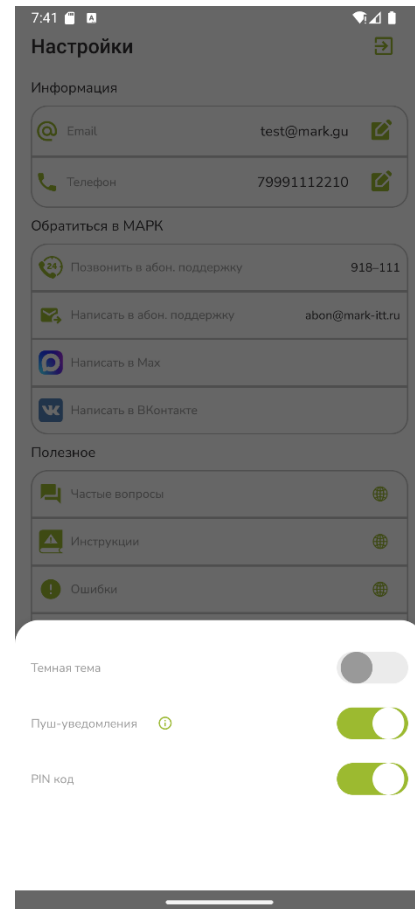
7:41

Настройки

Информация

Email test@mark.gu

Телефон 79991112210

Обратиться в МАРК

Позвонить в абон. поддержку 918–111

Написать в абон. поддержку abon@mark-itt.ru

Написать в Max

Написать в ВКонтакте

Полезное

Частые вопросы

Инструкции

Ошибки

Темная тема

Пуш-уведомления

PIN код